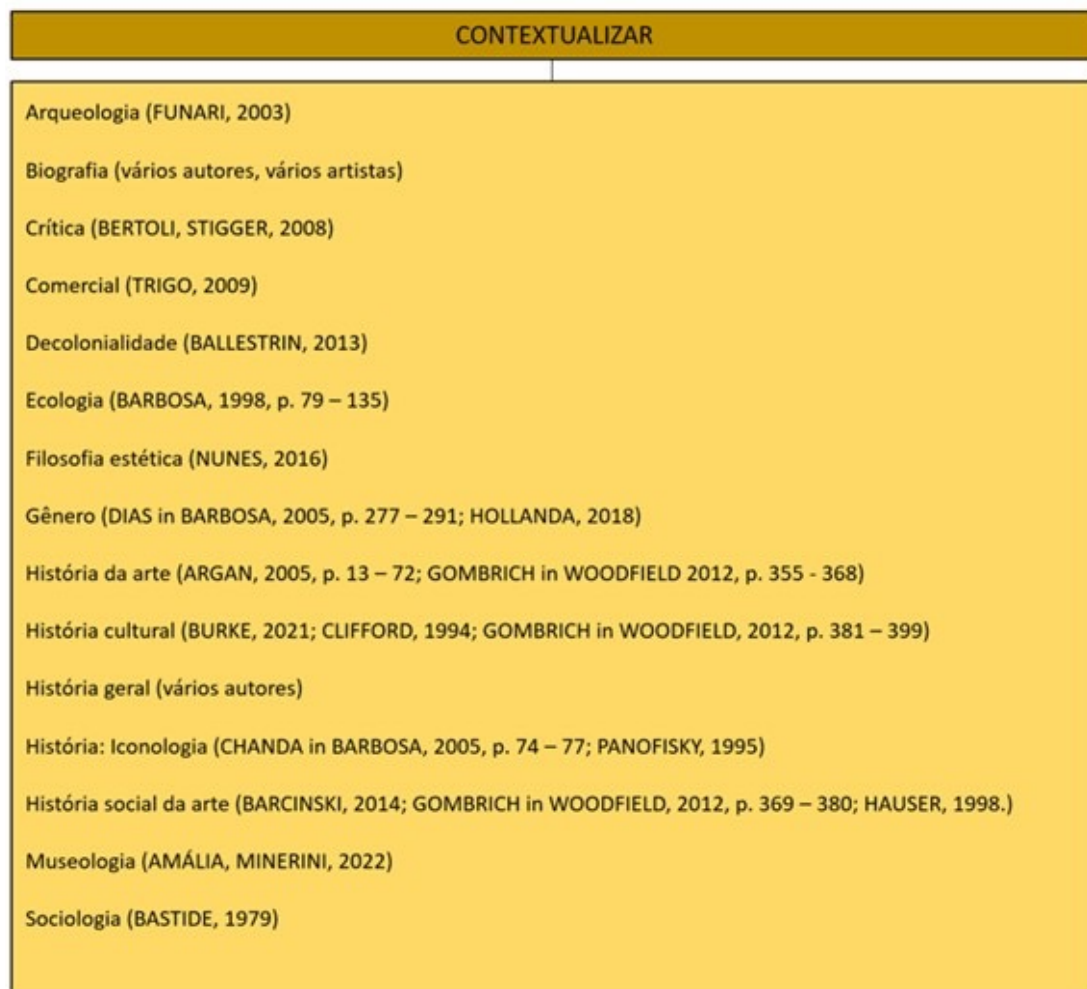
CONTEXTUALIZAR

Arqueologia (FUNARI, 2003)

Biografia (vários autores, vários artistas)

Crítica (BERTOLI, STIGGER, 2008)

Comercial (TRIGO, 2009)

Decolonialidade (BALLESTRIN, 2013)

Ecologia (BARBOSA, 1998, p. 79 – 135)

Filosofia estética (NUNES, 2016)

Gênero (DIAS in BARBOSA, 2005, p. 277 – 291; HOLLANDA, 2018)

História da arte (ARGAN, 2005, p. 13 – 72; GOMBRICH in WOODFIELD 2012, p. 355 - 368)

História cultural (BURKE, 2021; CLIFFORD, 1994; GOMBRICH in WOODFIELD, 2012, p. 381 – 399)

História geral (vários autores)

História: Iconologia (CHANDA in BARBOSA, 2005, p. 74 – 77; PANOFISKY, 1995)

História social da arte (BARCINSKI, 2014; GOMBRICH in WOODFIELD, 2012, p. 369 – 380; HAUSER, 1998.)

Museologia (AMÁLIA, MINERINI, 2022)

Sociologia (BASTIDE, 1979)